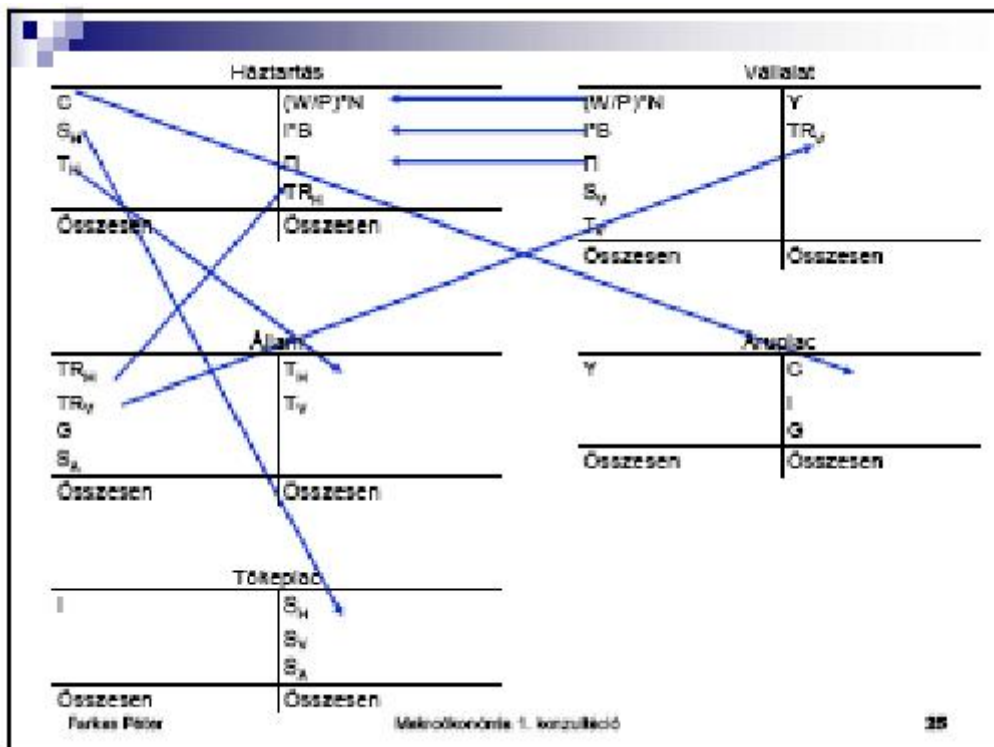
Háztartás

| | |
|---|---|
| C | (W/P)*N |
| $S_H$ | i*B |
| $T_H$ | Π |
| | $TR_H$ |
| Összesen | Összesen |

Vállalat

| | |
|---|---|
| (W/P)*N | Y |
| i*B | $TR_V$ |
| Π | |
| $S_V$ | |
| $T_V$ | |
| Összesen | Összesen |

Állam

| | |
|---|---|
| $TR_H$ | $T_H$ |
| $TR_V$ | $T_V$ |
| G | |
| $S_A$ | |
| Összesen | Összesen |

Árupiac

| | |
|---|---|
| Y | C |
| | I |
| | G |
| Összesen | Összesen |

Tőkepiac

| | |
|---|---|
| I | $S_H$ |
| | $S_V$ |
| | $S_A$ |
| Összesen | Összesen |

Farkas Péter

Makroökonómia 1. konzultáció

25